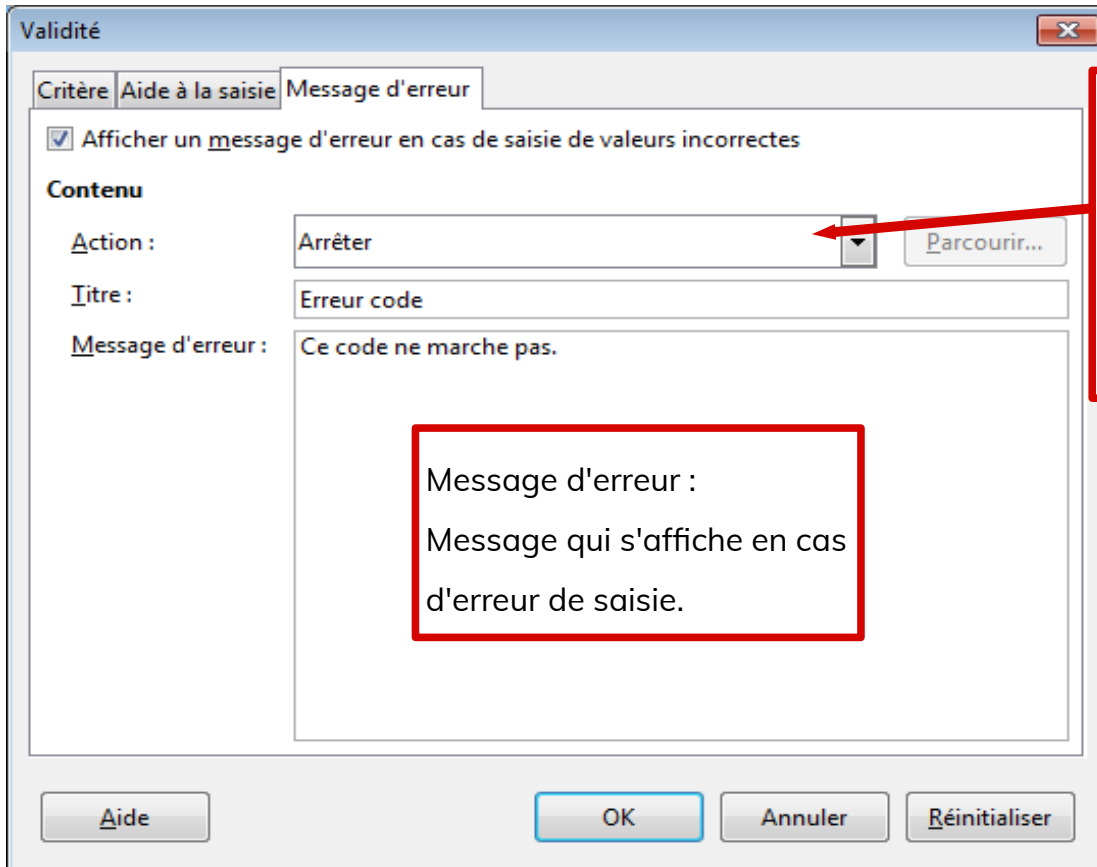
Validité

Critère | Aide à la saisie | Message d'erreur

Afficher un message d'erreur en cas de saisie de valeurs incorrectes

Contenu

Action : Arrêter

Parcourir...

Titre : Erreur code

Message d'erreur : Ce code ne marche pas.

Message d'erreur :
Message qui s'affiche en cas d'erreur de saisie.

Aide | OK | Annuler | Réinitialiser